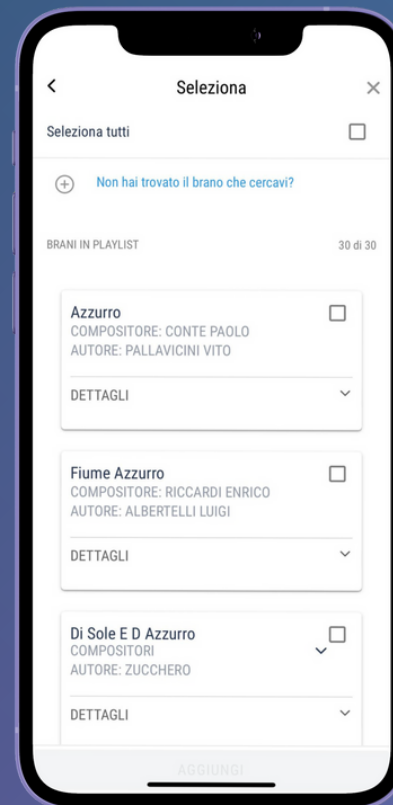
Seleziona

Seleziona tutti

Non hai trovato il brano che cercavi?

BRANI IN PLAYLIST

30 di 30

Azzurro
COMPOSITORE: CONTE PAOLO
AUTORE: PALLAVICINI VITO

DETTAGLI

Fiume Azzurro
COMPOSITORE: RICCARDI ENRICO
AUTORE: ALBERTELLI LUIGI

DETTAGLI

Di Sole E D Azzurro
COMPOSITORI
AUTORE: ZUCCHERO

DETTAGLI

AGGIUNGI